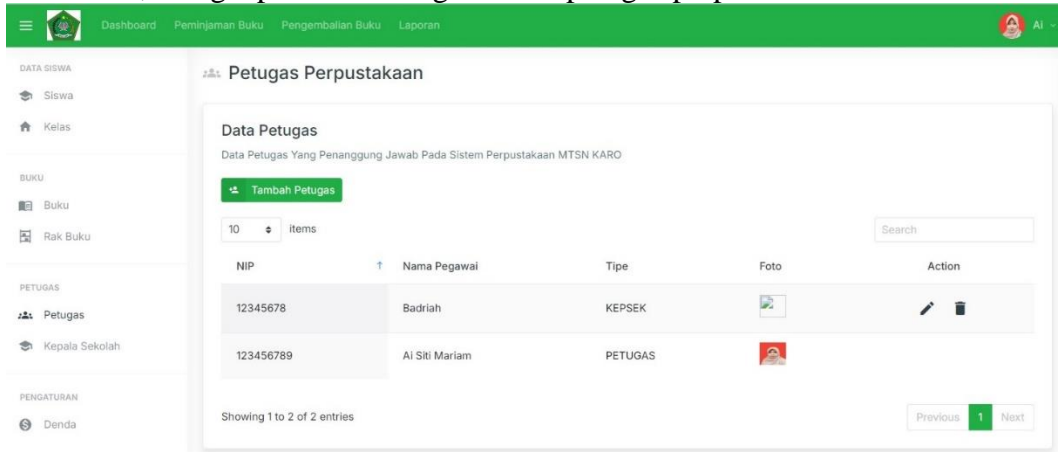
Dashboard Peminjaman Buku Pengembalian Buku Laporan

AI

DATA SISWA
Siswa
Kelas

BUKU
Buku
Rak Buku

PETUGAS
Petugas
Kepala Sekolah

PENGATURAN
Denda

Petugas Perpustakaan

Data Petugas

Data Petugas Yang Penanggung Jawab Pada Sistem Perpustakaan MTSN KARO

Tambah Petugas

10 items

Search

| NIP | Nama Pegawai | Tipe | Foto | Action |
|---|---|---|---|---|
| 12345678 | Badriah | KEPSEK | | |
| 123456789 | Ai Siti Mariam | PETUGAS | | |

Showing 1 to 2 of 2 entries

Previous 1 Next